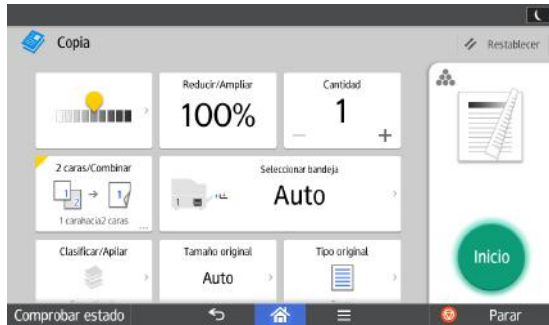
Copia

Restablecer

Reducir/Ampliar
100%

Cantidad
1
−
+

2 caras/Combinar
1 caraHacia2 caras

Seleccionar bandeja
Auto

Inicio

Clasificar/Apilar

Tamaño original
Auto

Tipo original

Comprobar estado

Parar